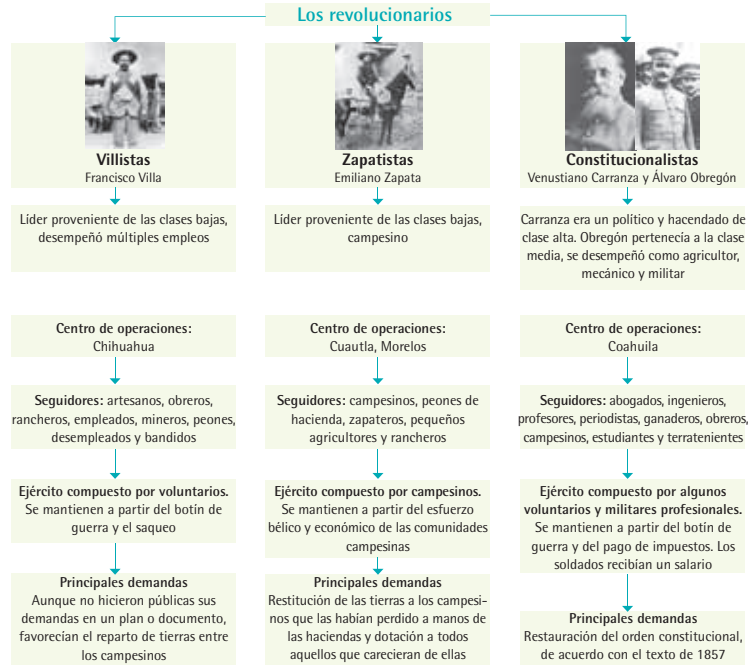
Los revolucionarios

**Villistas**
Francisco Villa

Líder proveniente de las clases bajas, desempeñó múltiples empleos

**Centro de operaciones:**
Chihuahua

**Seguidores:** artesanos, obreros, rancheros, empleados, mineros, peones, desempleados y bandidos

**Ejército compuesto por voluntarios.**
Se mantienen a partir del botín de guerra y el saqueo

**Principales demandas**
Aunque no hicieron públicas sus demandas en un plan o documento, favorecían el reparto de tierras entre los campesinos

**Zapatistas**
Emiliano Zapata

Líder proveniente de las clases bajas, campesino

**Centro de operaciones:**
Cuautla, Morelos

**Seguidores:** campesinos, peones de hacienda, zapateros, pequeños agricultores y rancheros

**Ejército compuesto por campesinos.**
Se mantienen a partir del esfuerzo bélico y económico de las comunidades campesinas

**Principales demandas**
Restitución de las tierras a los campesinos que las habían perdido a manos de las haciendas y dotación a todos aquellos que carecieran de ellas

**Constitucionalistas**
Venustiano Carranza y Álvaro Obregón

Carranza era un político y hacendado de clase alta. Obregón pertenecía a la clase media, se desempeñó como agricultor, mecánico y militar

**Centro de operaciones:**
Coahuila

**Seguidores:** abogados, ingenieros, profesores, periodistas, ganaderos, obreros, campesinos, estudiantes y terratenientes

**Ejército compuesto por algunos voluntarios y militares profesionales.**
Se mantienen a partir del botín de guerra y del pago de impuestos. Los soldados recibían un salario

**Principales demandas**
Restauración del orden constitucional, de acuerdo con el texto de 1857